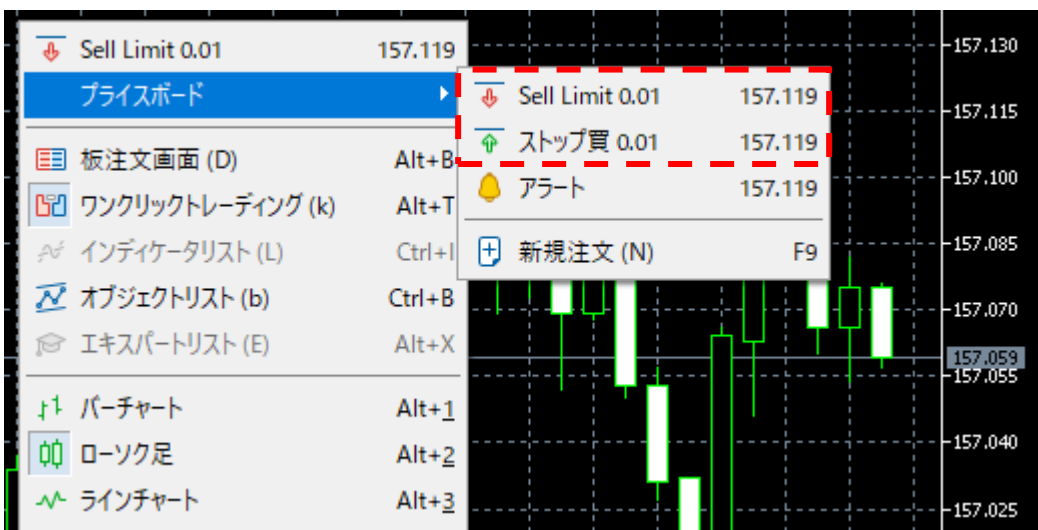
Sell Limit 0.01 157.119
プライスボード

Sell Limit 0.01 157.119
ストップ買 0.01 157.119
アラート 157.119
新規注文 (N) F9

板注文画面 (D) Alt+B
ワンクリックトレーディング (k) Alt+T
インディケータリスト (L) Ctrl+I
オブジェクトリスト (b) Ctrl+B
エキスパートリスト (E) Alt+X

バーチャート Alt+1
ローソク足 Alt+2
ラインチャート Alt+3

157.130
157.115
157.100
157.085
157.070
157.059
157.055
157.040
157.025